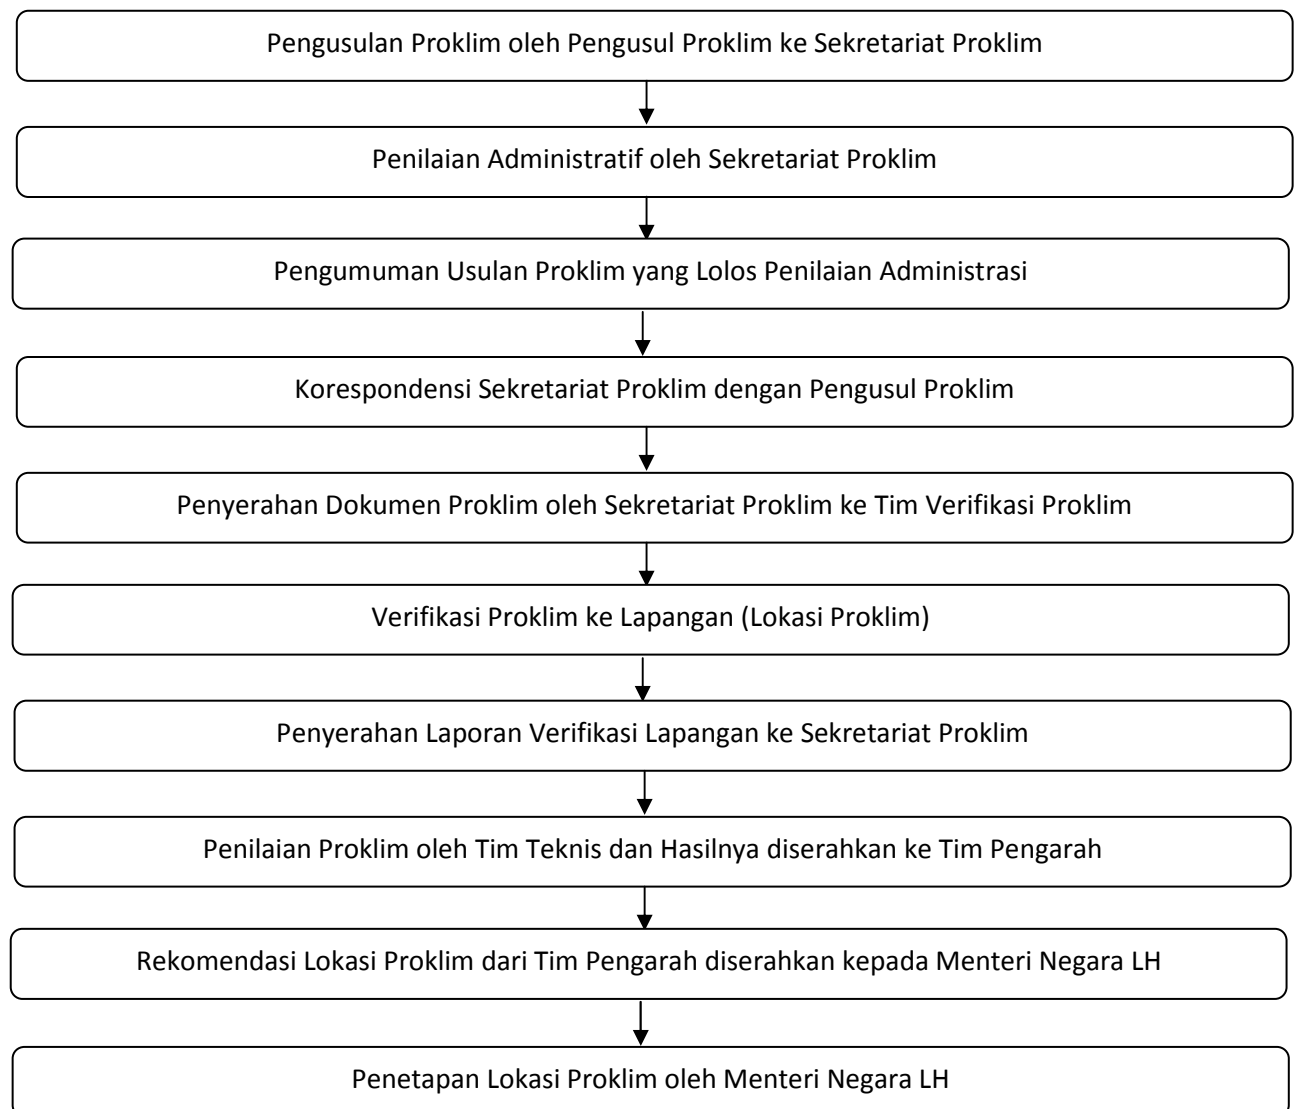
Pengusulan Proklim oleh Pengusul Proklim ke Sekretariat Proklim

Penilaian Administratif oleh Sekretariat Proklim

Pengumuman Usulan Proklim yang Lolos Penilaian Administrasi

Korespondensi Sekretariat Proklim dengan Pengusul Proklim

Penyerahan Dokumen Proklim oleh Sekretariat Proklim ke Tim Verifikasi Proklim

Verifikasi Proklim ke Lapangan (Lokasi Proklim)

Penyerahan Laporan Verifikasi Lapangan ke Sekretariat Proklim

Penilaian Proklim oleh Tim Teknis dan Hasilnya diserahkan ke Tim Pengarah

Rekomendasi Lokasi Proklim dari Tim Pengarah diserahkan kepada Menteri Negara LH

Penetapan Lokasi Proklim oleh Menteri Negara LH